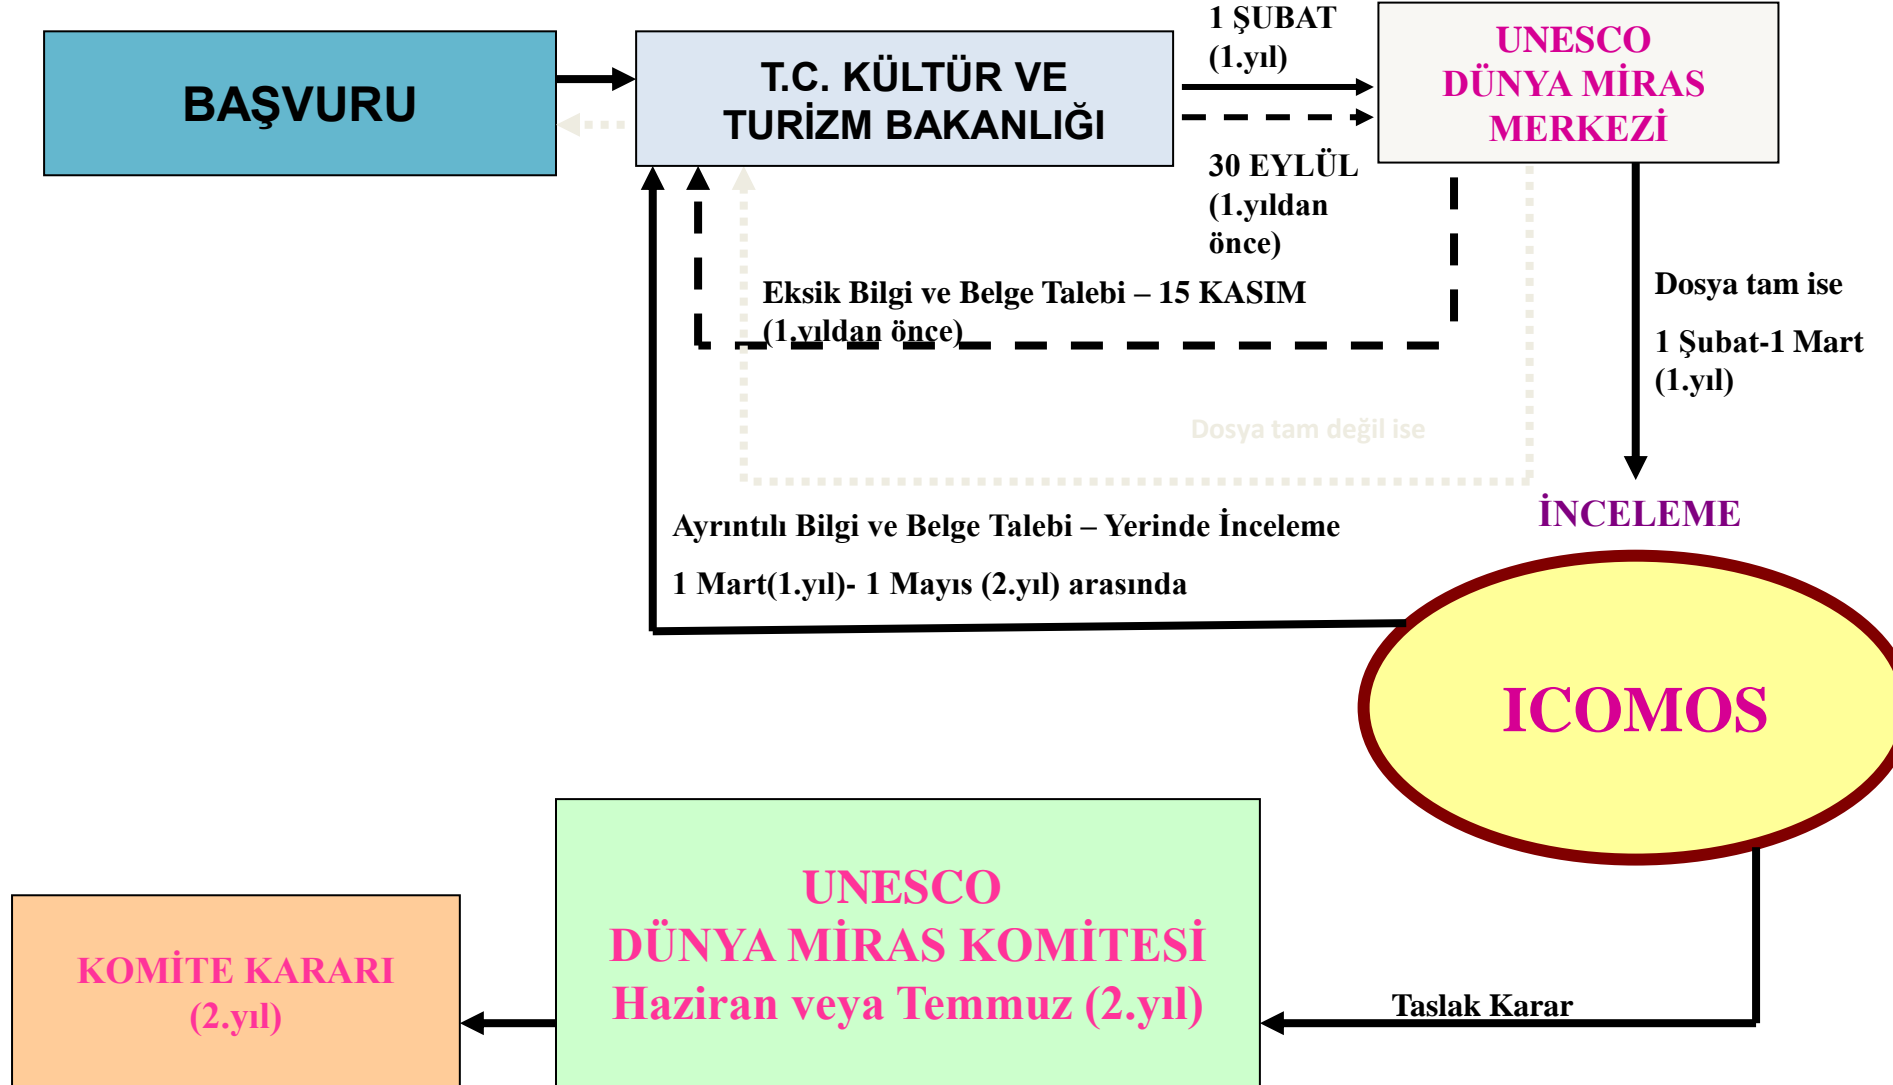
BAŞVURU

T.C. KÜLTÜR VE TURİZM BAKANLIĞI

1 ŞUBAT (1.yıl)

30 EYLÜL (1.yıldan önce)

UNESCO DÜNYA MİRAS MERKEZİ

Eksik Bilgi ve Belge Talebi – 15 KASIM (1.yıldan önce)

Dosya tam ise

1 Şubat-1 Mart (1.yıl)

Dosya tam değil ise

İNCELEME

Ayrıntılı Bilgi ve Belge Talebi – Yerinde İnceleme

1 Mart(1.yıl)- 1 Mayıs (2.yıl) arasında

ICOMOS

UNESCO DÜNYA MİRAS KOMİTESİ Haziran veya Temmuz (2.yıl)

Taslak Karar

KOMİTE KARARI (2.yıl)